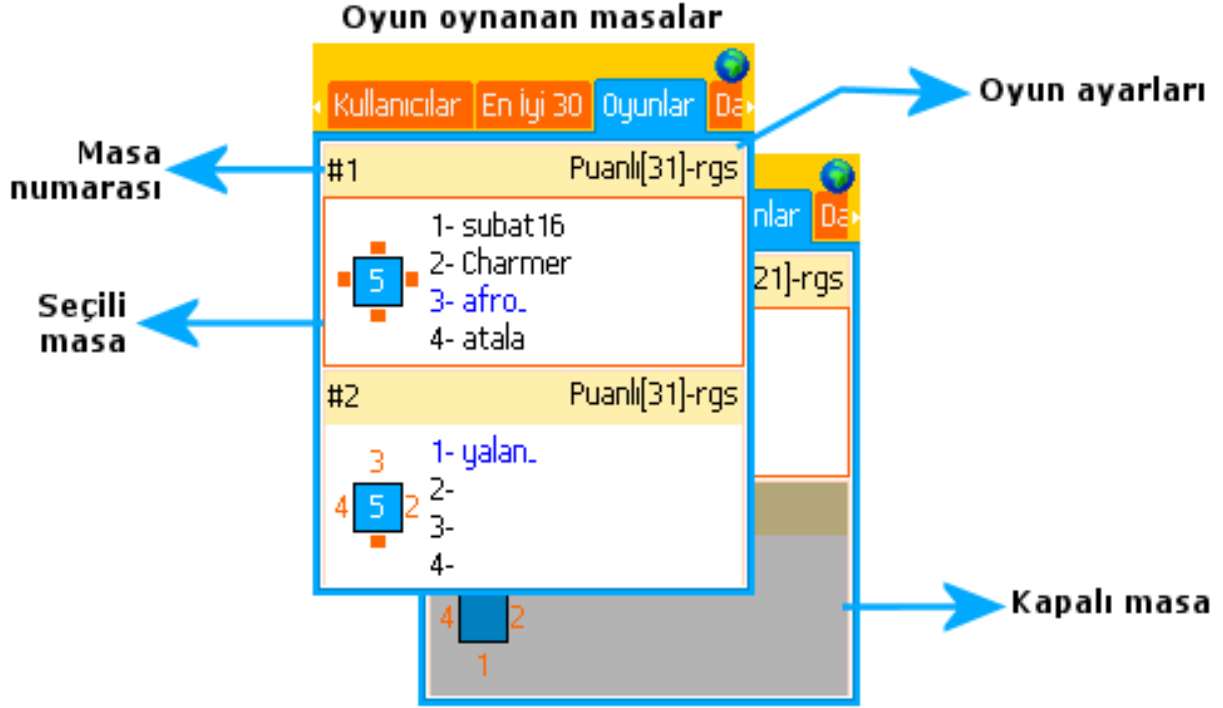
Oyun oynanan masalar

Kullanıcılar En İyi 30 Oyunlar Da

Oyun ayarları

Masa numarası

#1 Puanlı[31]-rgs

1- subat16
2- Charmer
3- afro_
4- atala

5

nlar Da

21]-rgs

Seçili masa

#2 Puanlı[31]-rgs

3
4 5 2

1- yalan_
2-
3-
4-

Kapalı masa

4 2
1